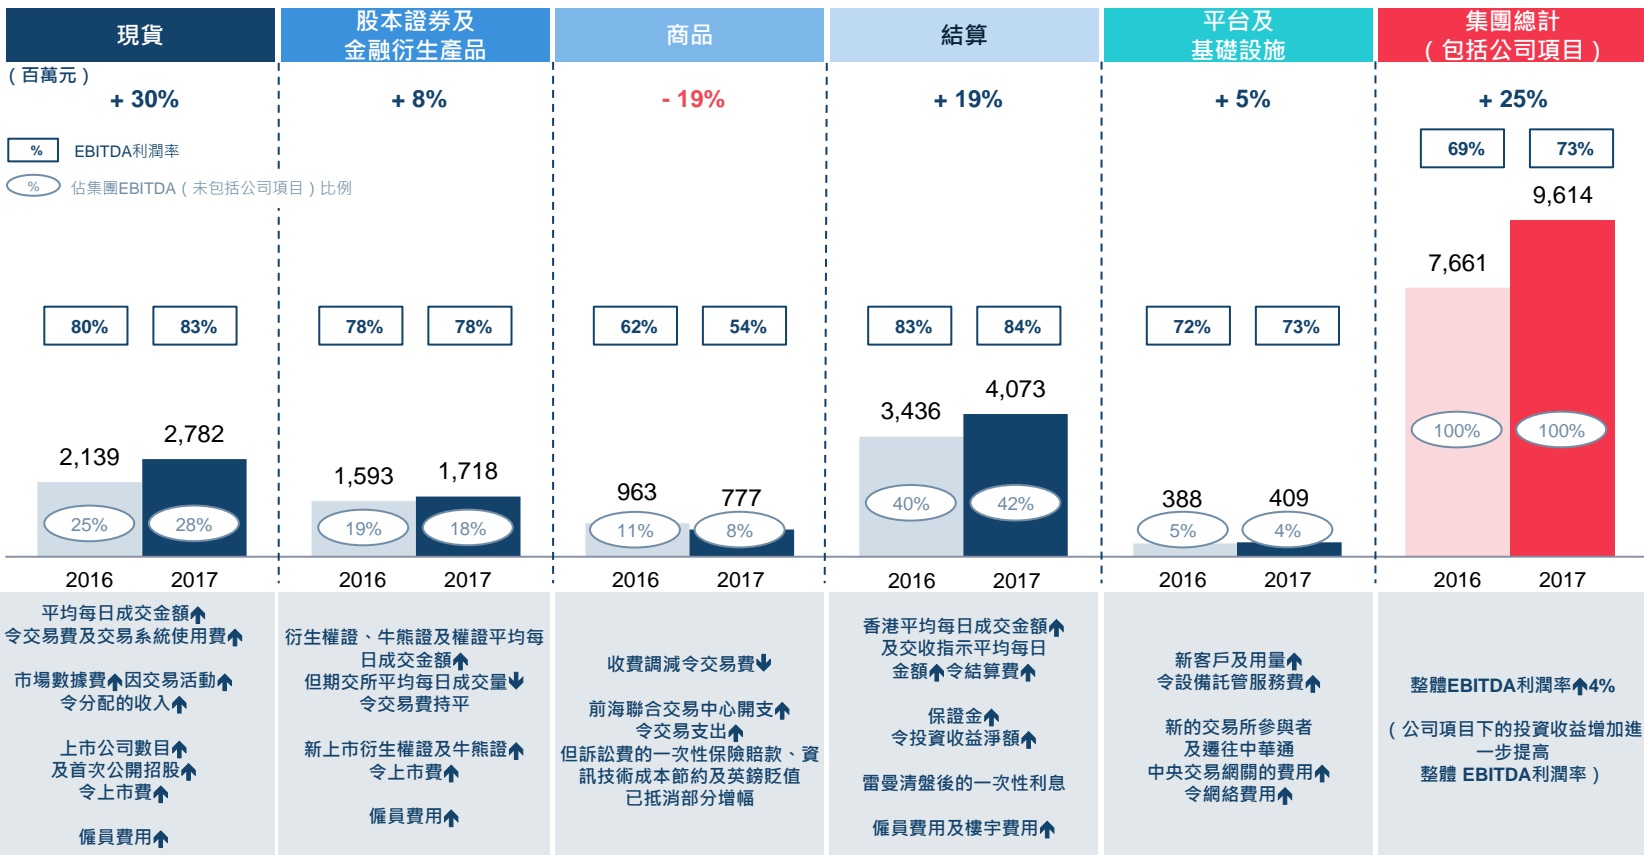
現貨

股本證券及金融衍生產品

商品

結算

平台及基礎設施

集團總計（包括公司項目）

（百萬元）

+ 30%

+ 8%

- 19%

+ 19%

+ 5%

+ 25%

% EBITDA利潤率

% 佔集團EBITDA（未包括公司項目）比例

69% 73%

9,614

7,661

80% 83%

78% 78%

62% 54%

83% 84%

72% 73%

4,073

3,436

100% 100%

2,782

2,139

1,593 1,718

963 777

40% 42%

388 409

25% 28%

19% 18%

11% 8%

5% 4%

2016 2017

2016 2017

2016 2017

2016 2017

2016 2017

2016 2017

平均每日成交金額↑令交易費及交易系統使用費↑

市場數據費↑因交易活動↑令分配的收入↑

上市公司數目↑及首次公開招股↑令上市費↑

僱員費用↑

衍生權證、牛熊證及權證平均每日成交金額↑但期交所平均每日成交量↓令交易費持平

新上市衍生權證及牛熊證↑令上市費↑

僱員費用↑

收費調減令交易費↓

前海聯合交易中心開支↑令交易支出↑

但訴訟費的一次性保險賠款、資訊技術成本節約及英鎊貶值已抵消部分增幅

香港平均每日成交金額↑及交收指示平均每日金額↑令結算費↑

保證金↑令投資收益淨額↑

雷曼清盤後的一次性利息

僱員費用及樓宇費用↑

新客戶及用量↑令設備託管服務費↑

新的交易所參與者及遷往中華通中央交易網關的費用↑令網絡費用↑

整體EBITDA利潤率↑4%

（公司項目下的投資收益增加進一步提高整體 EBITDA利潤率）